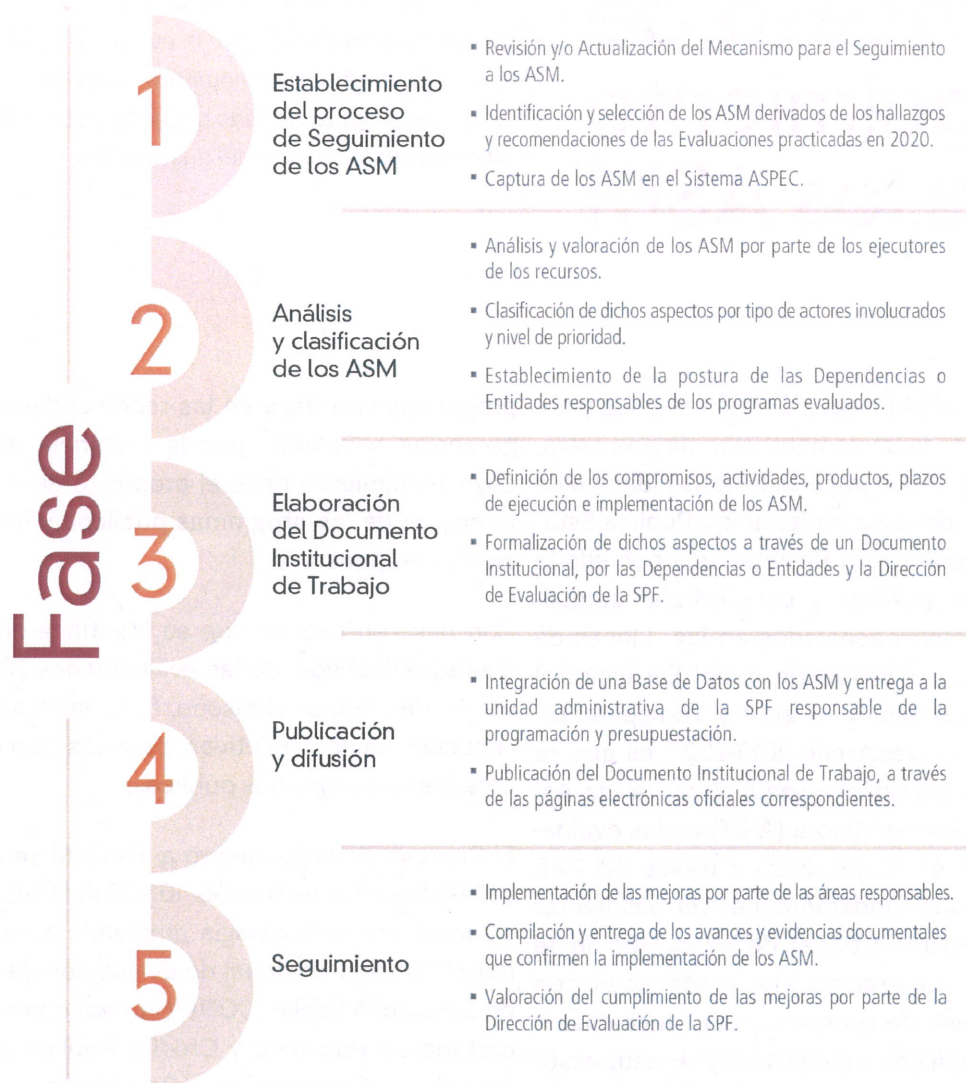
Fase

1

Establecimiento del proceso de Seguimiento de los ASM

▪ Revisión y/o Actualización del Mecanismo para el Seguimiento a los ASM.

▪ Identificación y selección de los ASM derivados de los hallazgos y recomendaciones de las Evaluaciones practicadas en 2020.

▪ Captura de los ASM en el Sistema ASPEC.

2

Análisis y clasificación de los ASM

▪ Análisis y valoración de los ASM por parte de los ejecutores de los recursos.

▪ Clasificación de dichos aspectos por tipo de actores involucrados y nivel de prioridad.

▪ Establecimiento de la postura de las Dependencias o Entidades responsables de los programas evaluados.

3

Elaboración del Documento Institucional de Trabajo

▪ Definición de los compromisos, actividades, productos, plazos de ejecución e implementación de los ASM.

▪ Formalización de dichos aspectos a través de un Documento Institucional, por las Dependencias o Entidades y la Dirección de Evaluación de la SPF.

4

Publicación y difusión

▪ Integración de una Base de Datos con los ASM y entrega a la unidad administrativa de la SPF responsable de la programación y presupuestación.

▪ Publicación del Documento Institucional de Trabajo, a través de las páginas electrónicas oficiales correspondientes.

5

Seguimiento

▪ Implementación de las mejoras por parte de las áreas responsables.

▪ Compilación y entrega de los avances y evidencias documentales que confirmen la implementación de los ASM.

▪ Valoración del cumplimiento de las mejoras por parte de la Dirección de Evaluación de la SPF.